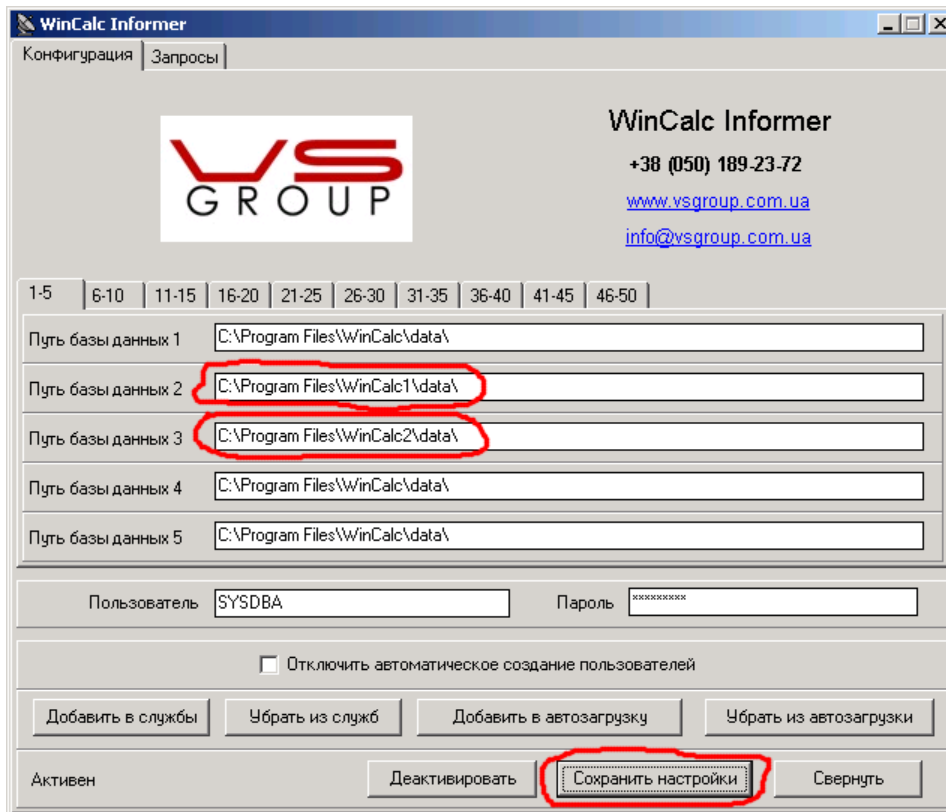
WinCalc Informer

Конфигурация | Запросы

VS GROUP

WinCalc Informer

+38 (050) 189-23-72

www.vsgroup.com.ua

info@vsgroup.com.ua

1-5 | 6-10 | 11-15 | 16-20 | 21-25 | 26-30 | 31-35 | 36-40 | 41-45 | 46-50

Путь базы данных 1 C:\Program Files\WinCalc\data\

Путь базы данных 2 C:\Program Files\WinCalc1\data\

Путь базы данных 3 C:\Program Files\WinCalc2\data\

Путь базы данных 4 C:\Program Files\WinCalc\data\

Путь базы данных 5 C:\Program Files\WinCalc\data\

Пользователь SYSDBA

Пароль *********

Отключить автоматическое создание пользователей

Добавить в службы | Убрать из служб | Добавить в автозагрузку | Убрать из автозагрузки

Активен

Деактивировать | Сохранить настройки | Свернуть